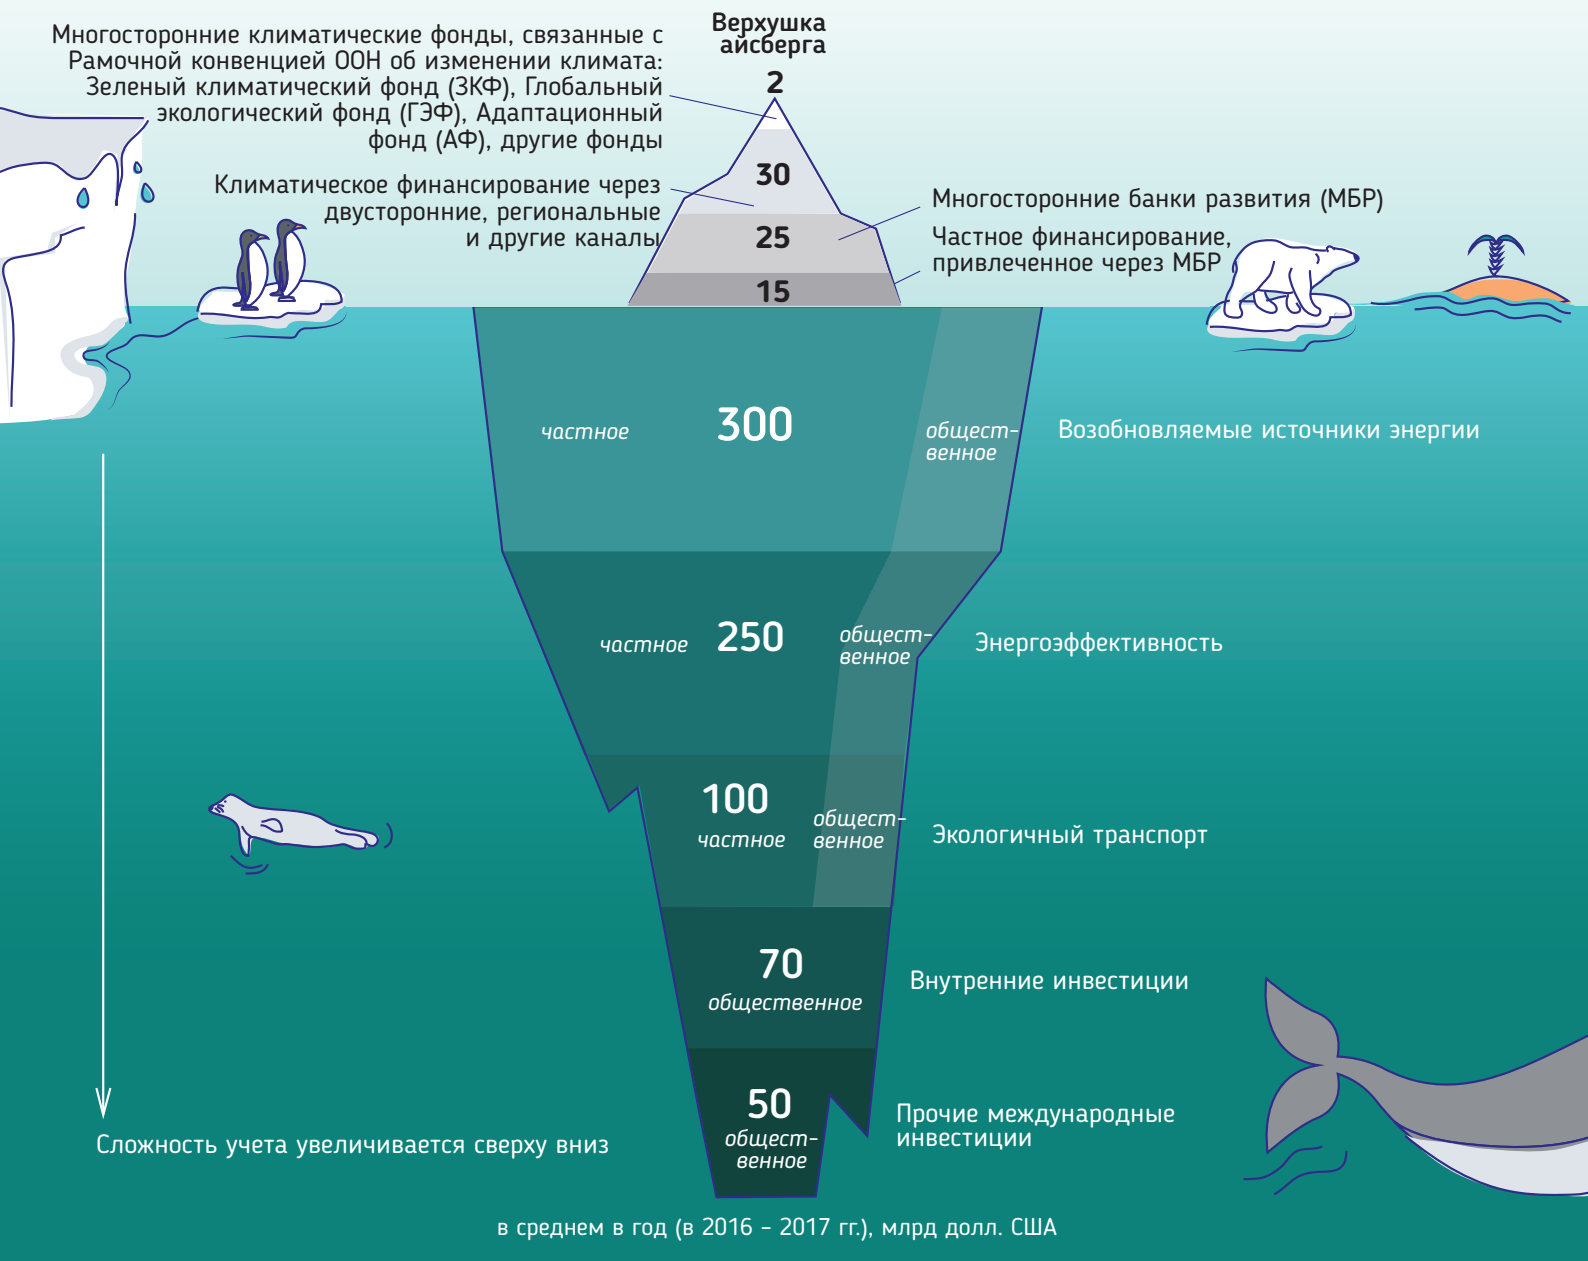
Верхушка айсберга

Многосторонние климатические фонды, связанные с Рамочной конвенцией ООН об изменении климата: Зеленый климатический фонд (ЗКФ), Глобальный экологический фонд (ГЭФ), Адаптационный фонд (АФ), другие фонды

2

Климатическое финансирование через двусторонние, региональные и другие каналы

30

Многосторонние банки развития (МБР)

25

Частное финансирование, привлеченное через МБР

15

частное 300 общественное

Возобновляемые источники энергии

частное 250 общественное

Энергоэффективность

100 частное общественное

Экологичный транспорт

70 общественное

Внутренние инвестиции

50 общественное

Прочие международные инвестиции

Сложность учета увеличивается сверху вниз

в среднем в год (в 2016 – 2017 гг.), млрд долл. США